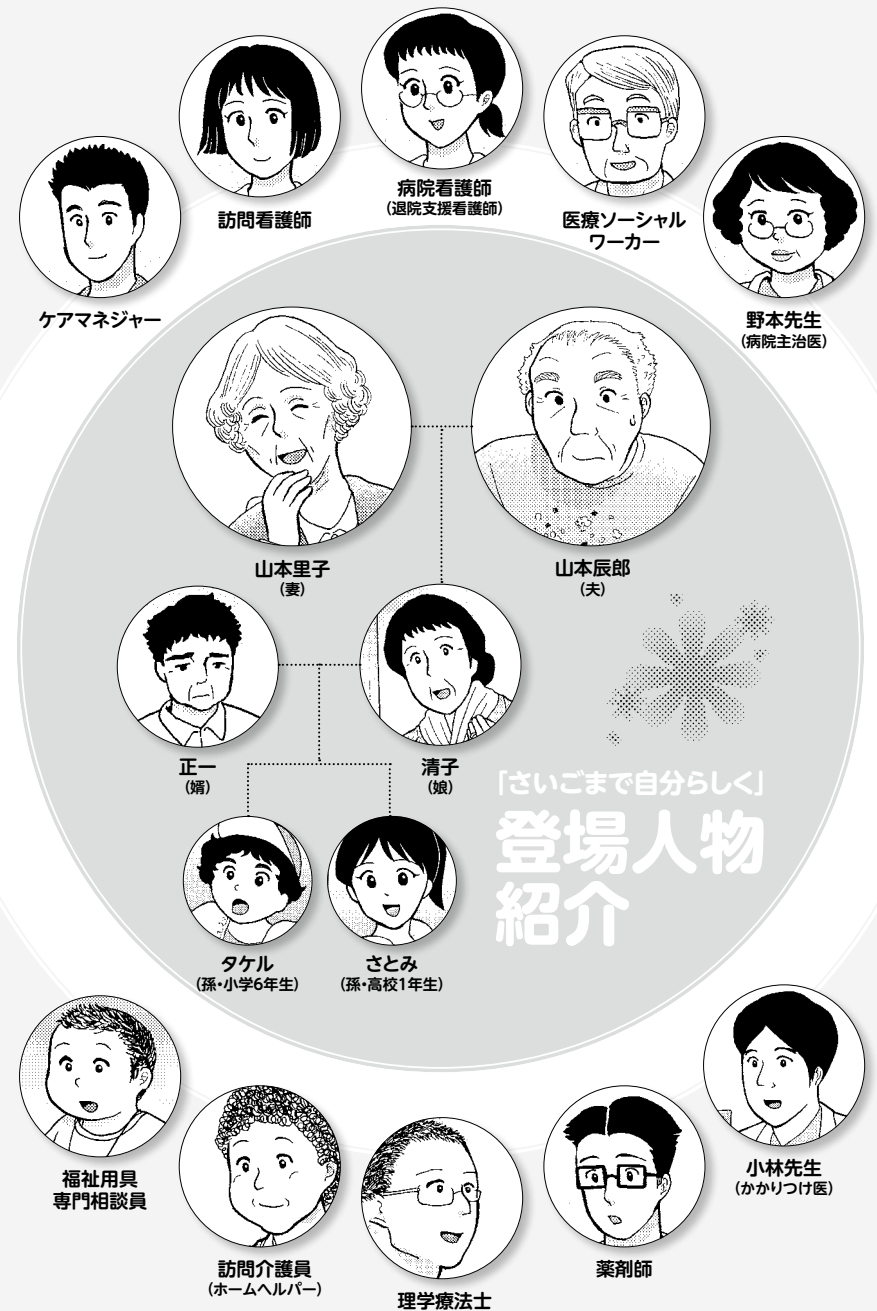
病院看護師
（退院支援看護師）

訪問看護師

医療ソーシャルワーカー

ケアマネジャー

野本先生
（病院主治医）

山本里子
（妻）

山本辰郎
（夫）

正一
（婿）

清子
（娘）

「さいごまで自分らしく」
登場人物紹介

タケル
（孫・小学6年生）

さとみ
（孫・高校1年生）

福祉用具専門相談員

小林先生
（かかりつけ医）

訪問介護員
（ホームヘルパー）

薬剤師

理学療法士